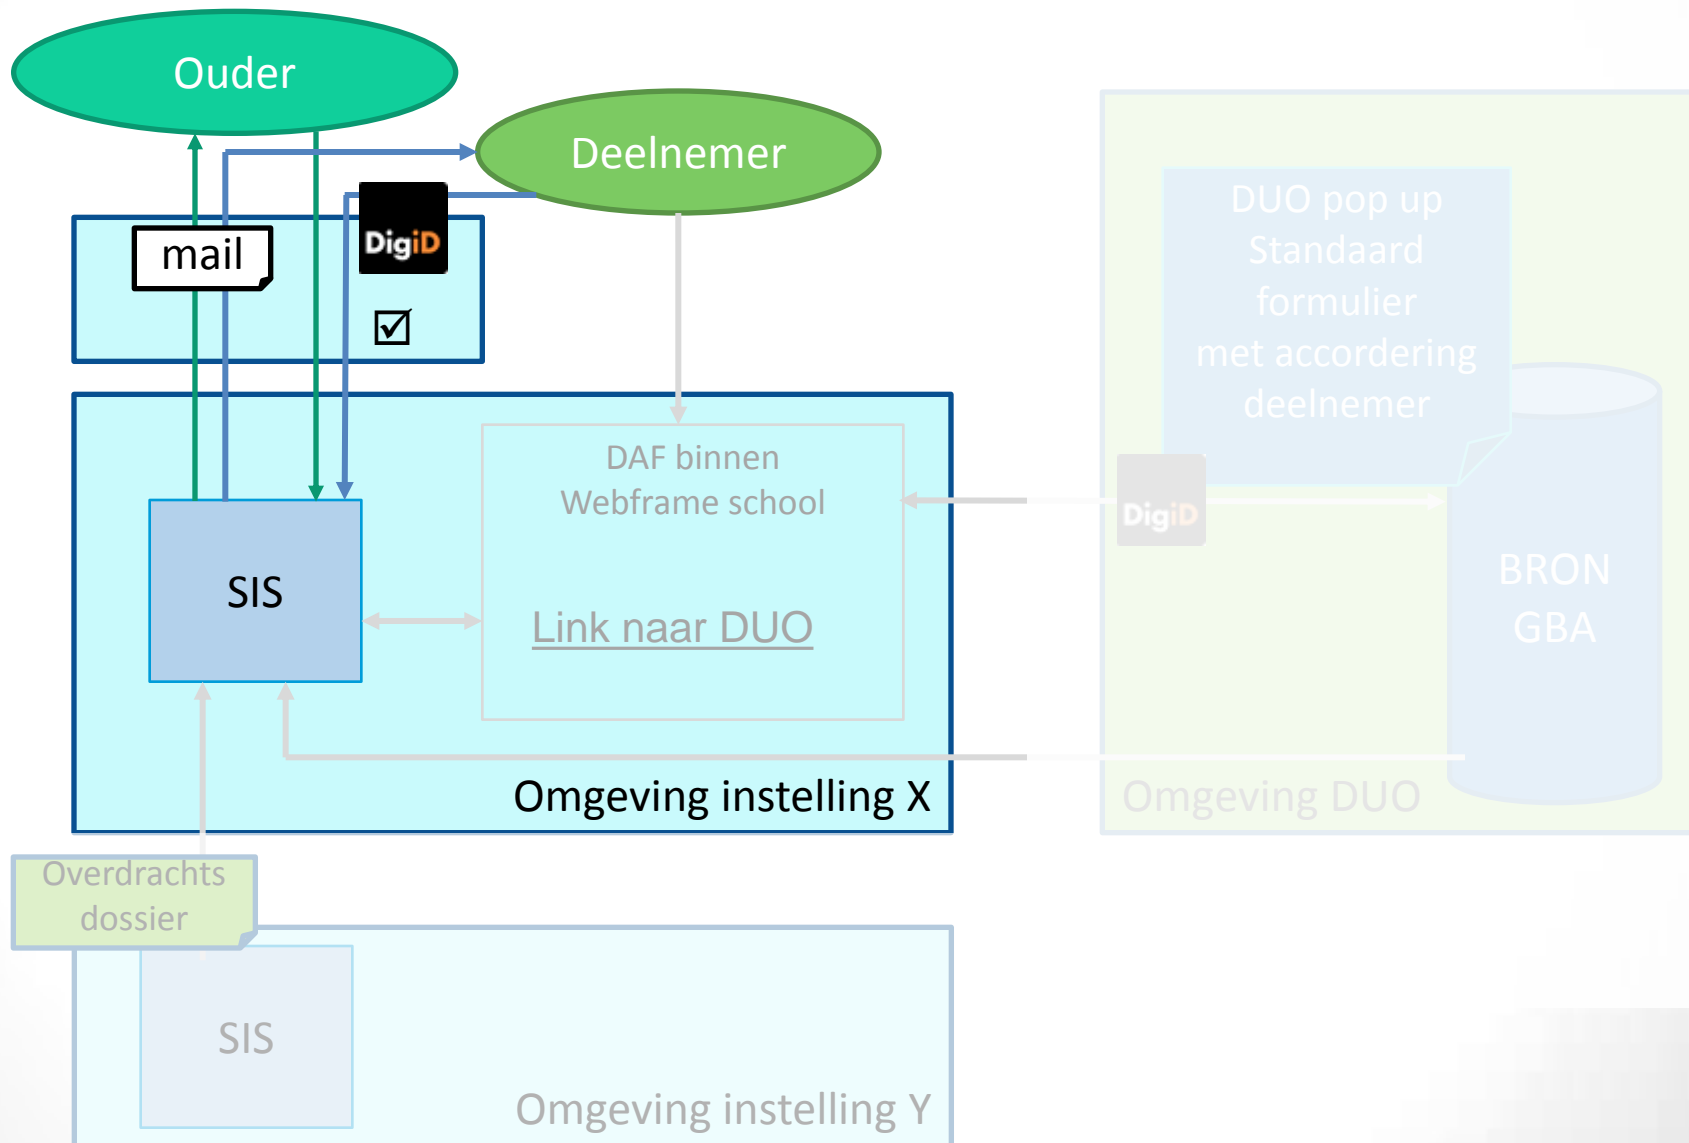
Ouder

Deelnemer

mail

DigiD

☑

DAF binnen Webframe school

Link naar DUO

SIS

Omgeving instelling X

DUO pop up Standaard formulier met accordering deelnemer

DigiD

BRON GBA

Omgeving DUO

Overdrachts dossier

SIS

Omgeving instelling Y